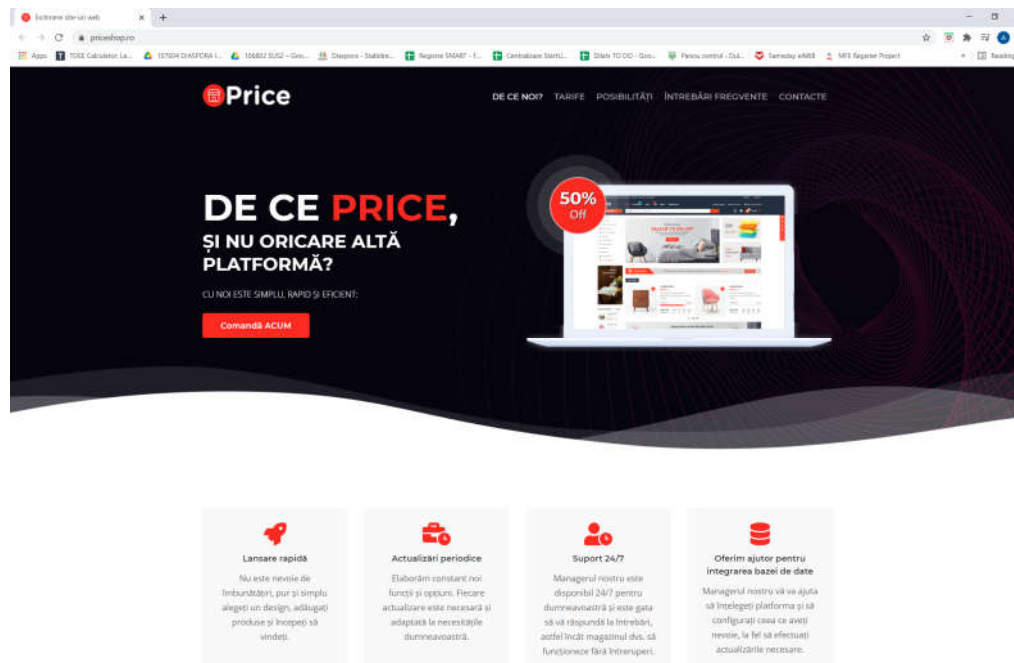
Elaborare site-uri web
priceshop.ro

Apps | TOEE Calculator: La... | 107604 DIASPORA I... | 106832 SUSZ – Goo... | Diaspora - Statistic... | Regiune SMART - f... | Centralizare StartU... | Dilets TO DO - Goo... | Panou control - Dul... | Samedays eMAG | MFE Register Project | Reading list

Price

DE CE NOI? TARIFE POSIBILITĂȚI ÎNTREBĂRI FRECVENTE CONTACTE

50% Off

DE CE PRICE,
ȘI NU ORICARE ALTĂ PLATFORMĂ?

CU NOI ESTE SIMPLU, RAPID ȘI EFICIENT:

Comandă ACUM

Lansare rapidă
Nu este nevoie de îmbunătățiri, pur și simplu alegeți un design, adăugați produse și începeți să vindeți.

Actualizări periodice
Elaborăm constant noi funcții și opțiuni. Fiecare actualizare este necesară și adaptată la necesitățile dumneavoastră.

Suport 24/7
Managerul nostru este disponibil 24/7 pentru dumneavoastră și este gata să vă răspundă la întrebări, astfel încât magazinul dvs. să funcționeze fără întreruperi.

Oferim ajutor pentru integrarea bazei de date
Managerul nostru vă va ajuta să înțelegeți platforma și să configurați ceea ce aveți nevoie, la fel să efectuați actualizările necesare.